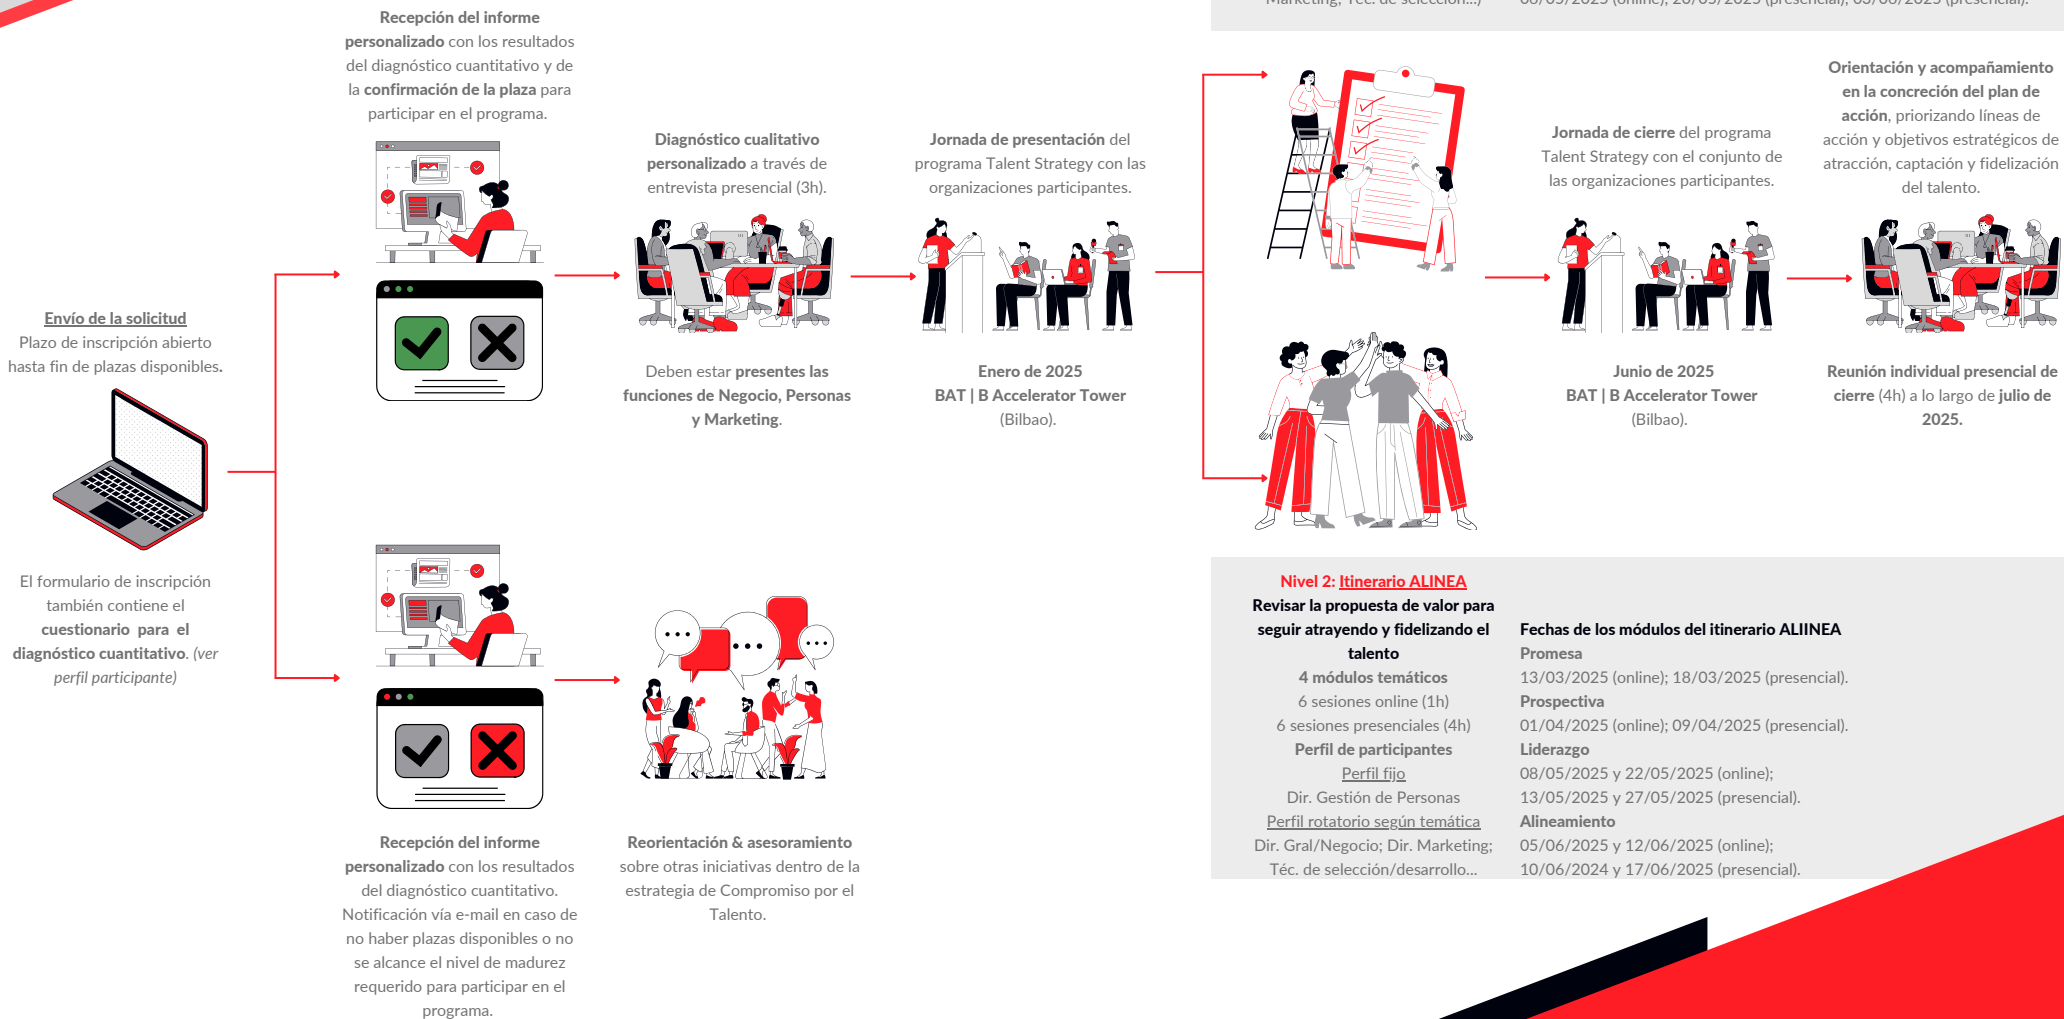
Marketing, Téc. de selección...) 06/05/2025 (online); 20/05/2025 (presencial); 03/06/2025 (presencial).

Recepción del informe personalizado con los resultados del diagnóstico cuantitativo y de la confirmación de la plaza para participar en el programa.

Diagnóstico cualitativo personalizado a través de entrevista presencial (3h).

Jornada de presentación del programa Talent Strategy con las organizaciones participantes.

Jornada de cierre del programa Talent Strategy con el conjunto de las organizaciones participantes.

Orientación y acompañamiento en la concreción del plan de acción, priorizando líneas de acción y objetivos estratégicos de atracción, captación y fidelización del talento.

Envío de la solicitud
Plazo de inscripción abierto hasta fin de plazas disponibles.

Deben estar presentes las funciones de Negocio, Personas y Marketing.

Enero de 2025
BAT | B Accelerator Tower
(Bilbao).

Junio de 2025
BAT | B Accelerator Tower
(Bilbao).

Reunión individual presencial de cierre (4h) a lo largo de julio de 2025.

El formulario de inscripción también contiene el cuestionario para el diagnóstico cuantitativo. (ver perfil participante)

Nivel 2: Itinerario ALINEA
Revisar la propuesta de valor para seguir atrayendo y fidelizando el talento
4 módulos temáticos
6 sesiones online (1h)
6 sesiones presenciales (4h)
Perfil de participantes
Perfil fijo
Dir. Gestión de Personas
Perfil rotatorio según temática
Dir. Gral/Negocio; Dir. Marketing; Téc. de selección/desarrollo...

Fechas de los módulos del itinerario ALIINEA
Promesa
13/03/2025 (online); 18/03/2025 (presencial).
Prospectiva
01/04/2025 (online); 09/04/2025 (presencial).
Liderazgo
08/05/2025 y 22/05/2025 (online);
13/05/2025 y 27/05/2025 (presencial).
Alineamiento
05/06/2025 y 12/06/2025 (online);
10/06/2024 y 17/06/2025 (presencial).

Recepción del informe personalizado con los resultados del diagnóstico cuantitativo. Notificación vía e-mail en caso de no haber plazas disponibles o no se alcance el nivel de madurez requerido para participar en el programa.

Reorientación & asesoramiento sobre otras iniciativas dentro de la estrategia de Compromiso por el Talento.